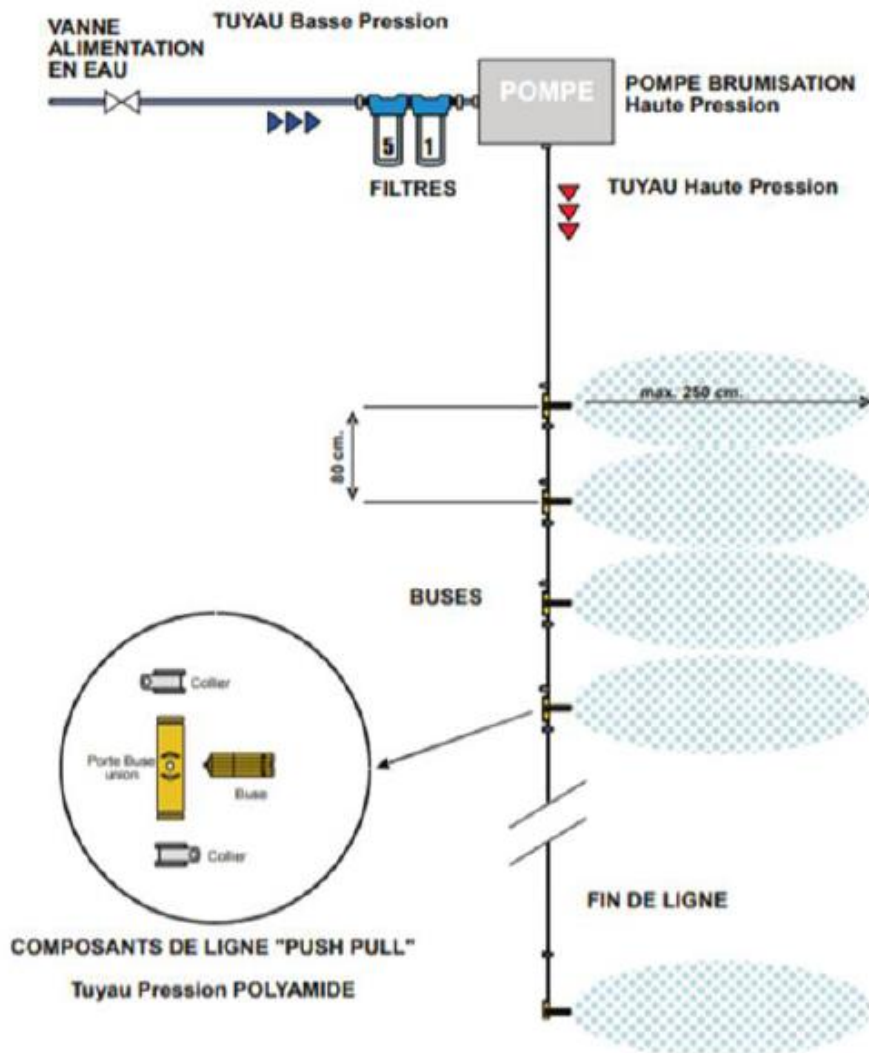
VANNE ALIMENTATION EN EAU

TUYAU Basse Pression

5

1

FILTRES

POMPE

POMPE BRUMISATION Haute Pression

TUYAU Haute Pression

max. 250 cm.

80 cm.

BUSES

Collier

Porte Buse union

Buse

Collier

FIN DE LIGNE

COMPOSANTS DE LIGNE "PUSH PULL"

Tuyau Pression POLYAMIDE